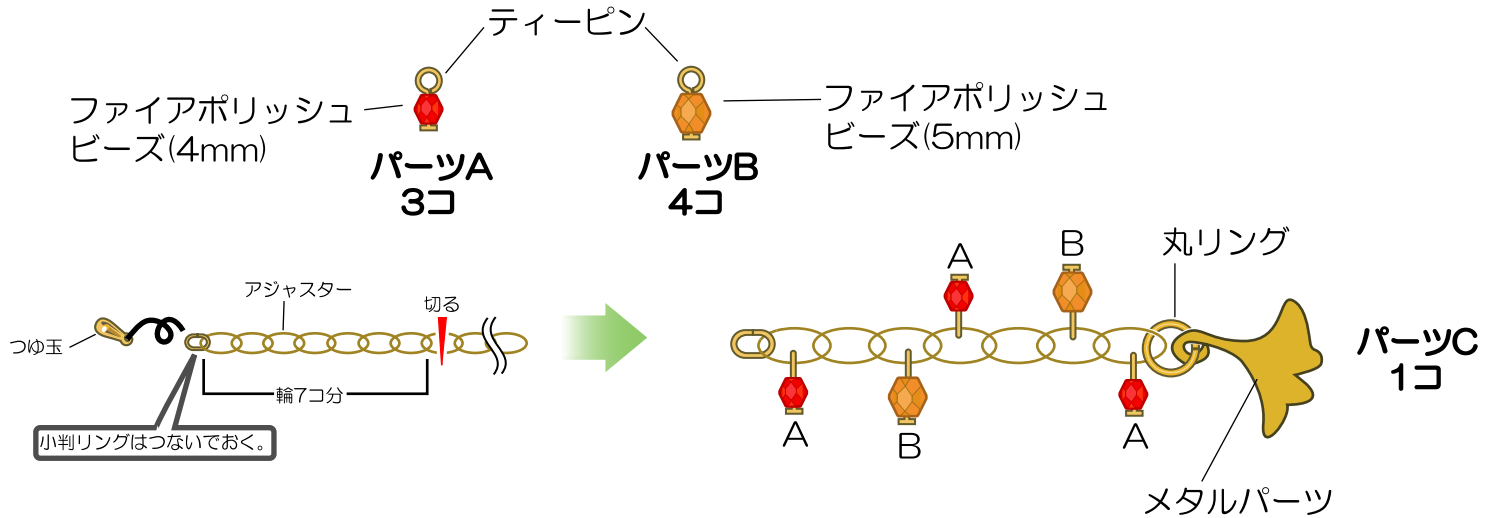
ティーピン

ファイアポリッシュビーズ(4mm)

パーツA
3コ

パーツB
4コ

ファイアポリッシュビーズ(5mm)

アジャスター

切る

つゆ玉

輪7コ分

小判リングはつないでおく。

A

B

丸リング

A

B

A

パーツC
1コ

メタルパーツ